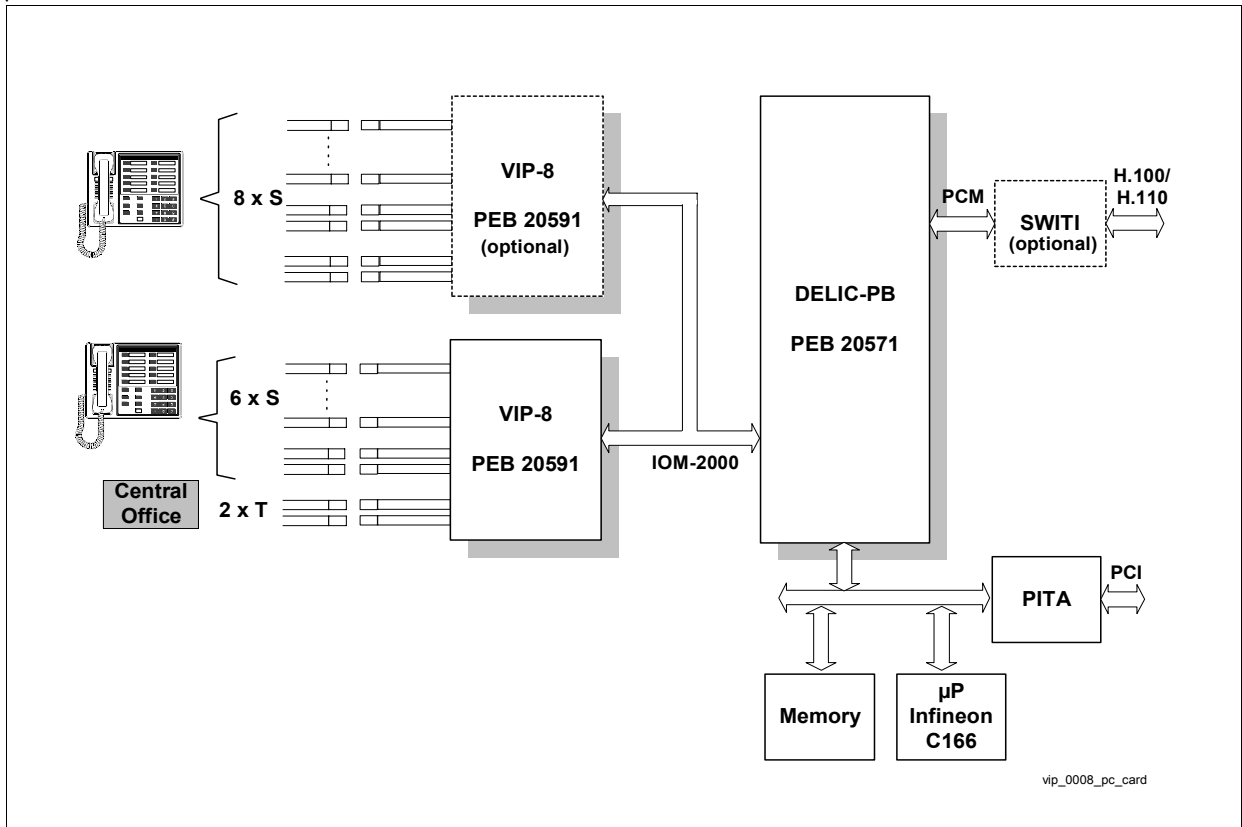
8 x S

VIP-8

PEB 20591
(optional)

DELIC-PB

PEB 20571

PCM

SWITI
(optional)

H.100/
H.110

6 x S

VIP-8

PEB 20591

IOM-2000

Central Office

2 x T

PITA

PCI

Memory

µP
Infineon
C166

vip_0008_pc_card